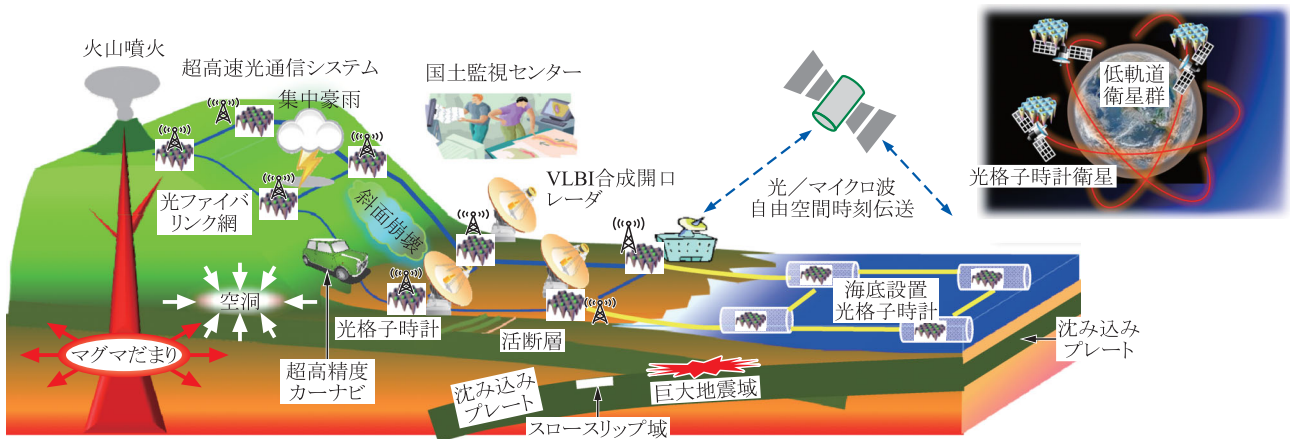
火山噴火

超高速光通信システム

集中豪雨

国土監視センター

低軌道
衛星群

光格子時計衛星

光ファイバ
リンク網

斜面崩壊

VLBI合成開口
レーダ

光／マイクロ波
自由空間時刻伝送

空洞

マグマだまり

光格子時計

超高精度
カーナビ

活断層

海底設置
光格子時計

沈み込み
プレート

沈み込み
プレート

巨大地震域

スロースリップ域